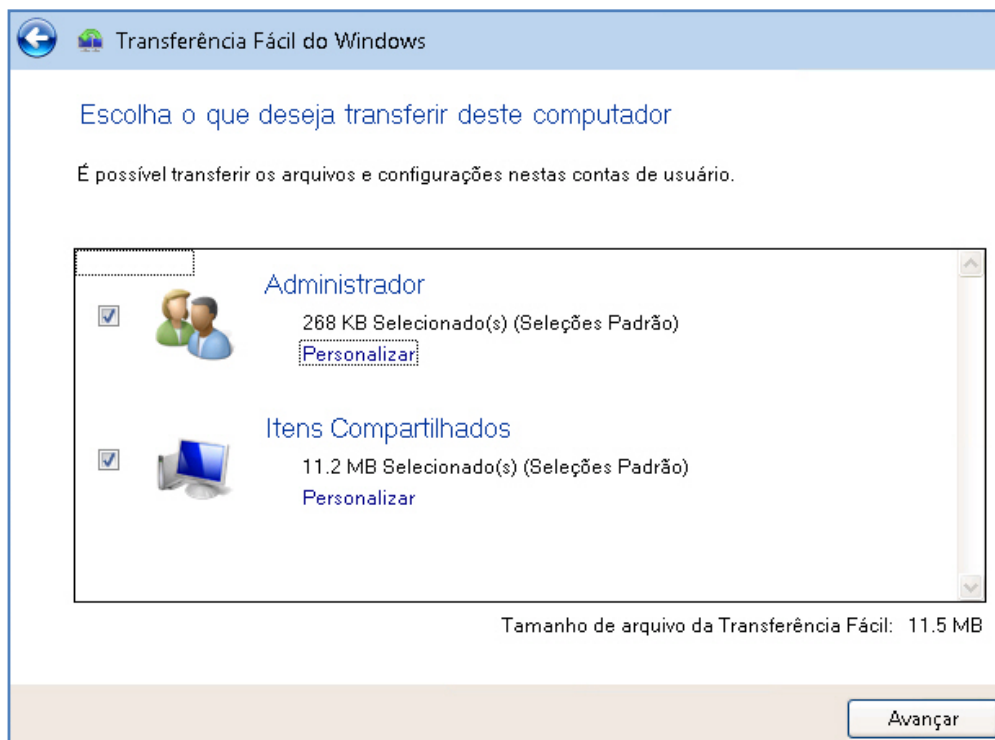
Transferência Fácil do Windows

Escolha o que deseja transferir deste computador

É possível transferir os arquivos e configurações nestas contas de usuário.

Administrador
268 KB Selecionado(s) (Seleções Padrão)
Personalizar

Itens Compartilhados
11.2 MB Selecionado(s) (Seleções Padrão)
Personalizar

Tamanho de arquivo da Transferência Fácil: 11.5 MB

Avançar